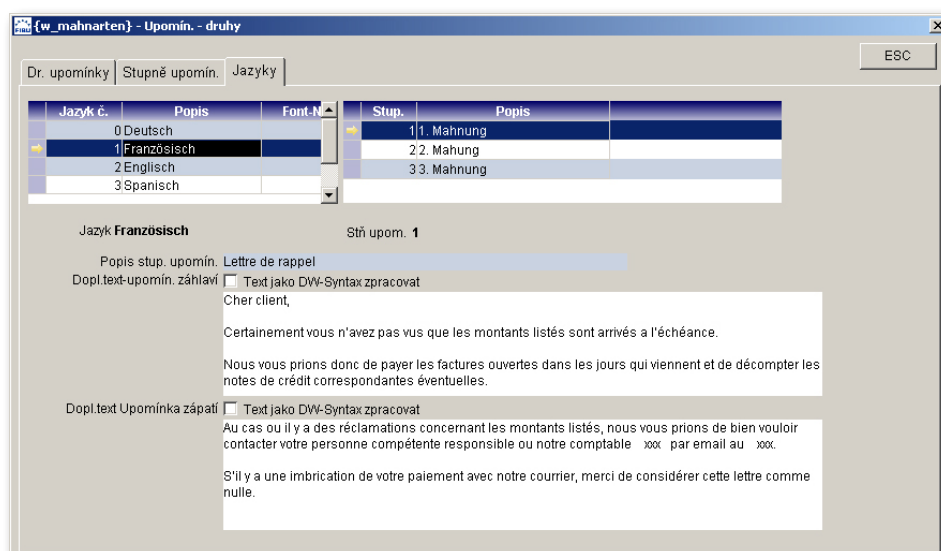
{w_mahnarten} - Upomín. - druhy

ESC

Dr. upomínky | Stupně upomín. | Jazyky

| Jazyk č. | Popis | Font-N |
|---|---|---|
| 0 | Deutsch | |
| 1 | Französisch | |
| 2 | Englisch | |
| 3 | Spanisch | |

| Stup. | Popis |
|---|---|
| 1 | 1. Mahnung |
| 2 | 2. Mahung |
| 3 | 3. Mahnung |

Jazyk **Französisch**

Stň upom. **1**

Popis stup. upomín. Lettre de rappel

Dopl.text-upomín. záhlaví Text jako DW-Syntax zpracovat

Cher client,

Certainement vous n'avez pas vus que les montants listés sont arrivés a l'échéance.

Nous vous prions donc de payer les factures ouvertes dans les jours qui viennent et de décompter les notes de crédit correspondantes éventuelles.

Dopl.text Upomínka zápatí Text jako DW-Syntax zpracovat

Au cas ou il y a des réclamations concernant les montants listés, nous vous prions de bien vouloir contacter votre personne compétente responsible ou notre comptable xxx par email au xxx.

S'il y a une imbrication de votre paiement avec notre courrier, merci de considérer cette lettre comme nulle.